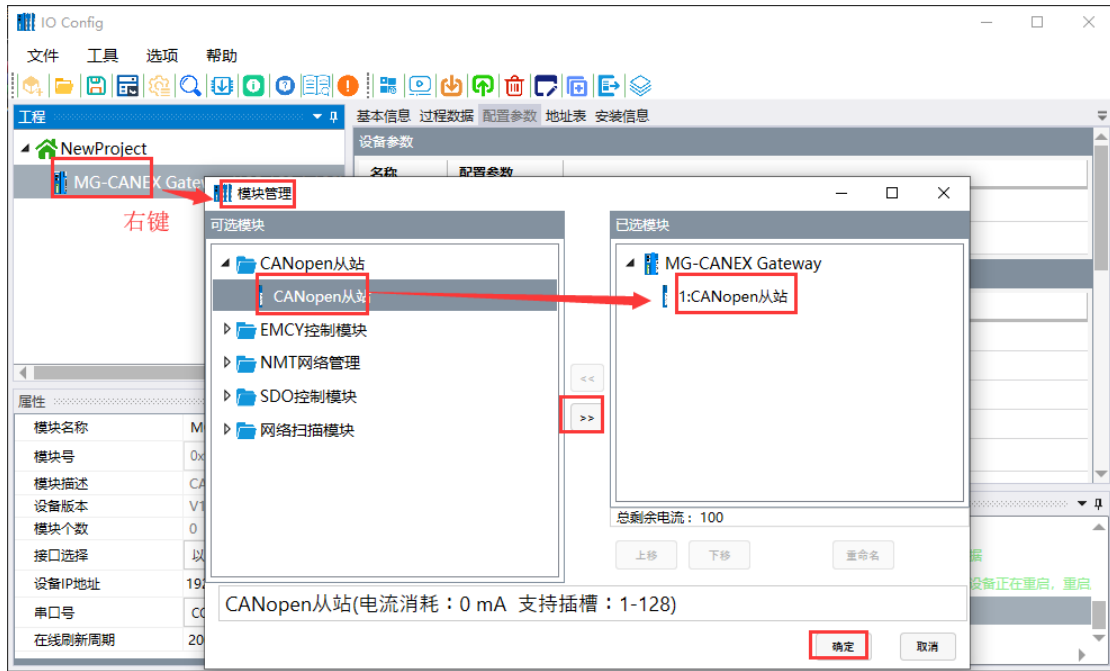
IO Config
文件 工具 选项 帮助
工程
NewProject
MG-CANEX Gate
右键
基本信息 过程数据 配置参数 地址表 安装信息
设备参数
名称 配置参数
模块管理
可选模块
CANopen从站
CANopen从站
EMCY控制模块
NMT网络管理
SDO控制模块
网络扫描模块
<<
>>
已选模块
MG-CANEX Gateway
1:CANopen从站
总剩余电流：100
上移 下移 重命名
CANopen从站(电流消耗：0 mA 支持插槽：1-128)
确定 取消
属性
模块名称 M
模块号 0x
模块描述 CA
设备版本 V1
模块个数 0
接口选择 以
设备IP地址 19
串口号 CO
在线刷新周期 20
据
设备正在重启，重启